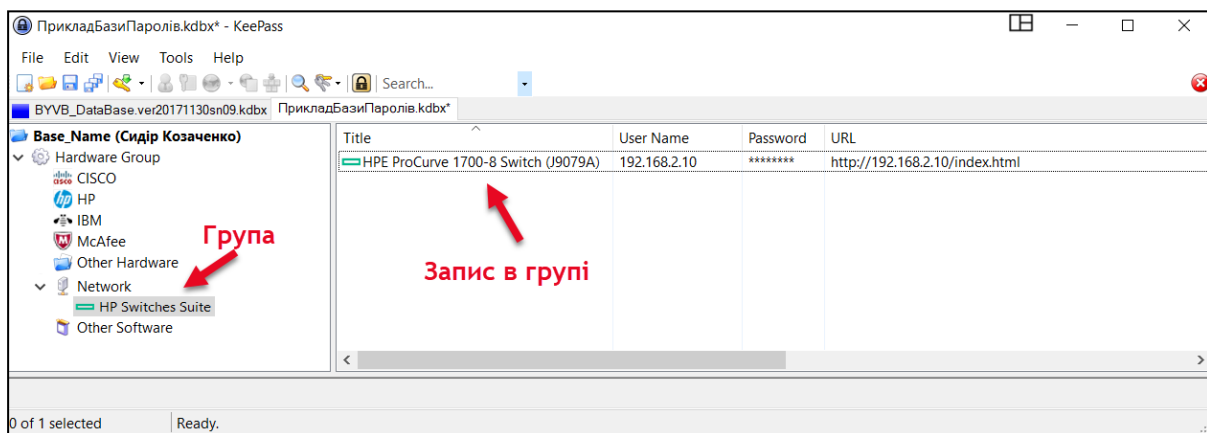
ПрикладБазиПаролів.kdbx* - KeePass

File Edit View Tools Help

Search...

BYVB_DataBase.ver20171130sn09.kdbx ПрикладБазиПаролів.kdbx*

Base_Name (Сидір Козаченко)
Hardware Group
CISCO
HP
IBM
McAfee
Other Hardware
Network
HP Switches Suite
Other Software

Група

| Title | User Name | Password | URL |
|---|---|---|---|
| HPE ProCurve 1700-8 Switch (J9079A) | 192.168.2.10 | ******** | http://192.168.2.10/index.html |

Запис в групі

0 of 1 selected Ready.